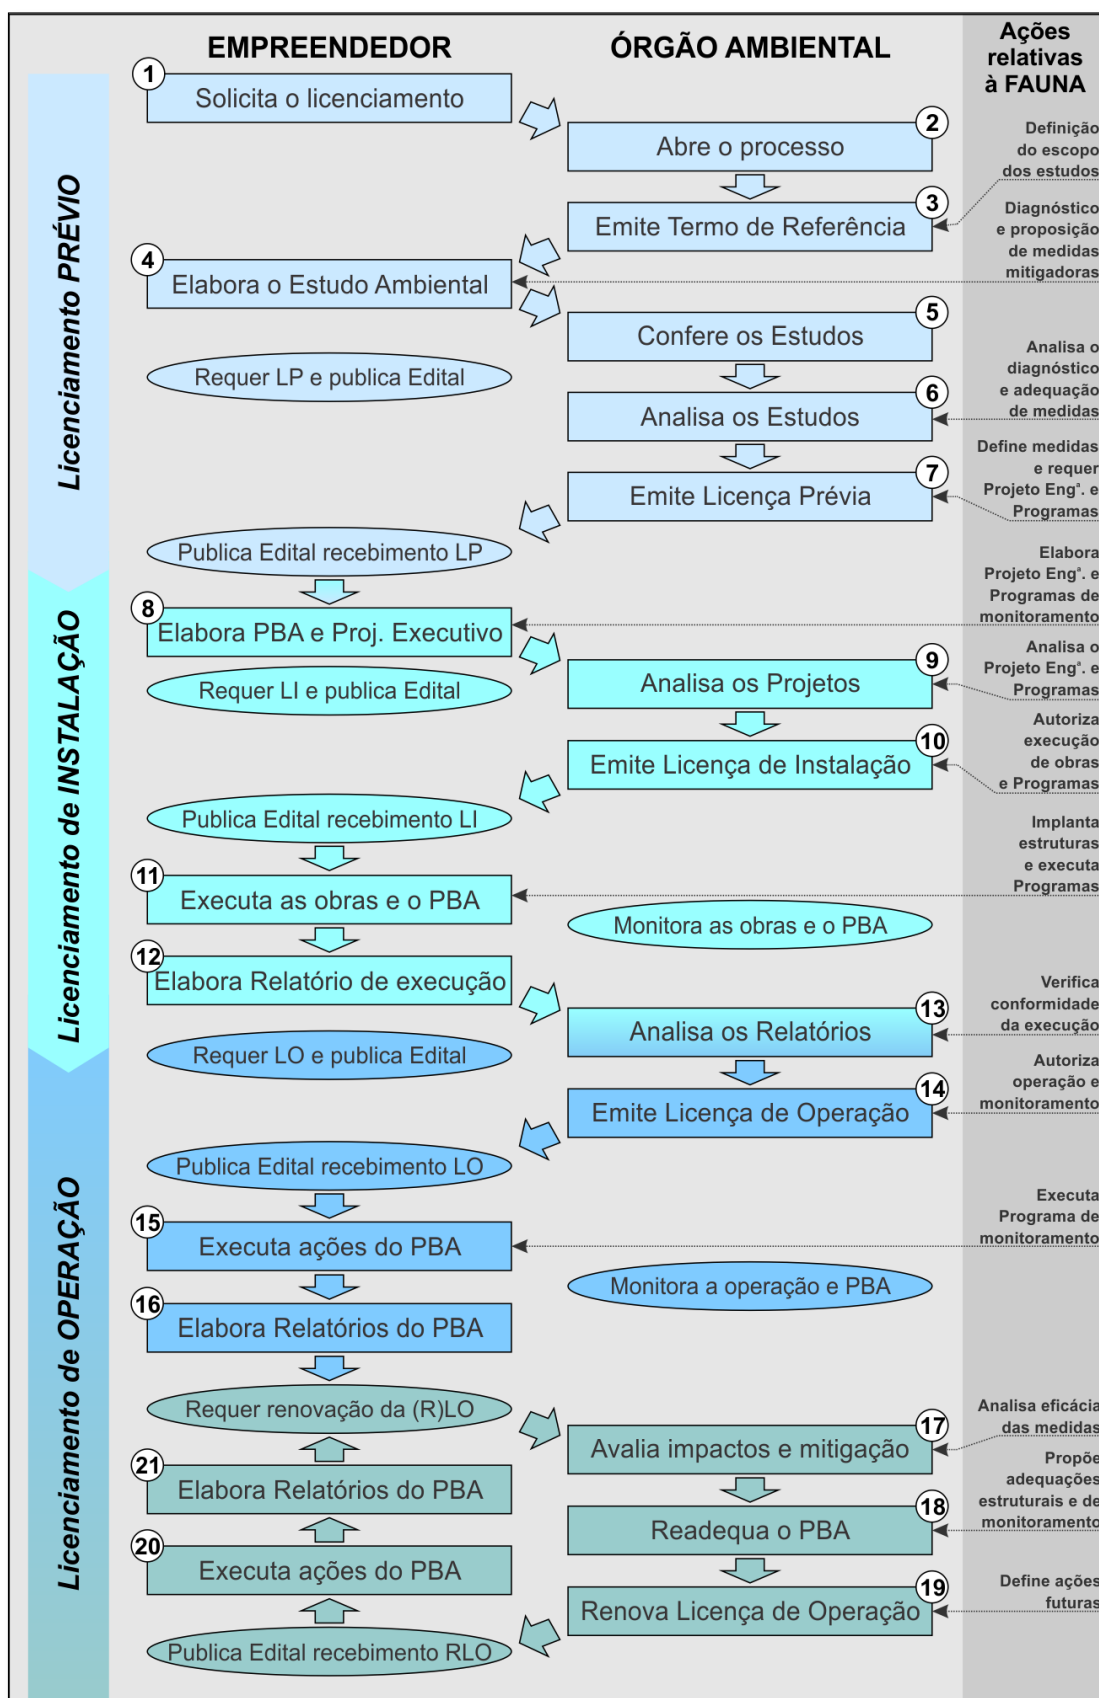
EMPREENDEDOR

ÓRGÃO AMBIENTAL

Ações relativas à FAUNA

Licenciamento PRÉVIO

1 Solicita o licenciamento

2 Abre o processo

Definição do escopo dos estudos

3 Emite Termo de Referência

Diagnóstico e proposição de medidas mitigadoras

4 Elabora o Estudo Ambiental

5 Confere os Estudos

Requer LP e publica Edital

Analisa o diagnóstico e adequação de medidas

6 Analisa os Estudos

Define medidas e requer Projeto Engº. e Programas

7 Emite Licença Prévia

Publica Edital recebimento LP

Licenciamento de INSTALAÇÃO

Elabora Projeto Engº. e Programas de monitoramento

8 Elabora PBA e Proj. Executivo

Analisa o Projeto Engº. e Programas

9 Analisa os Projetos

Requer LI e publica Edital

Autoriza execução de obras e Programas

10 Emite Licença de Instalação

Publica Edital recebimento LI

Implanta estruturas e executa Programas

11 Executa as obras e o PBA

Monitora as obras e o PBA

12 Elabora Relatório de execução

Verifica conformidade da execução

13 Analisa os Relatórios

Requer LO e publica Edital

Autoriza operação e monitoramento

14 Emite Licença de Operação

Publica Edital recebimento LO

Licenciamento de OPERAÇÃO

Executa Programa de monitoramento

15 Executa ações do PBA

Monitora a operação e PBA

16 Elabora Relatórios do PBA

Requer renovação da (R)LO

Analisa eficácia das medidas

17 Avalia impactos e mitigação

21 Elabora Relatórios do PBA

Propõe adequações estruturais e de monitoramento

18 Readequa o PBA

20 Executa ações do PBA

Define ações futuras

19 Renova Licença de Operação

Publica Edital recebimento RLO